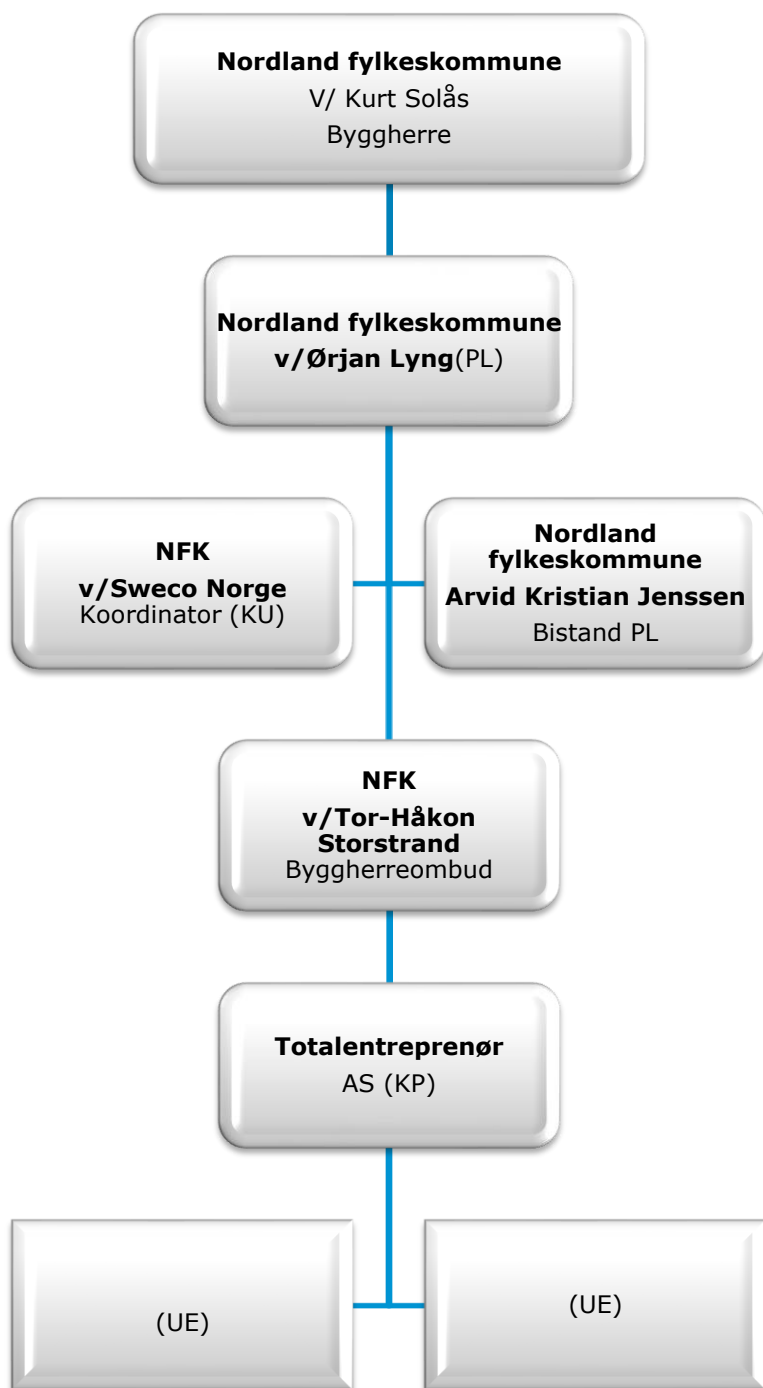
Nordland fylkeskommune
V/ Kurt Solås
Byggherre

Nordland fylkeskommune
v/Ørjan Lyng(PL)

NFK
v/Sweco Norge
Koordinator (KU)

Nordland fylkeskommune
Arvid Kristian Jenssen
Bistand PL

NFK
v/Tor-Håkon Storstrand
Byggherreombud

Totalentreprenør
AS (KP)

(UE)

(UE)